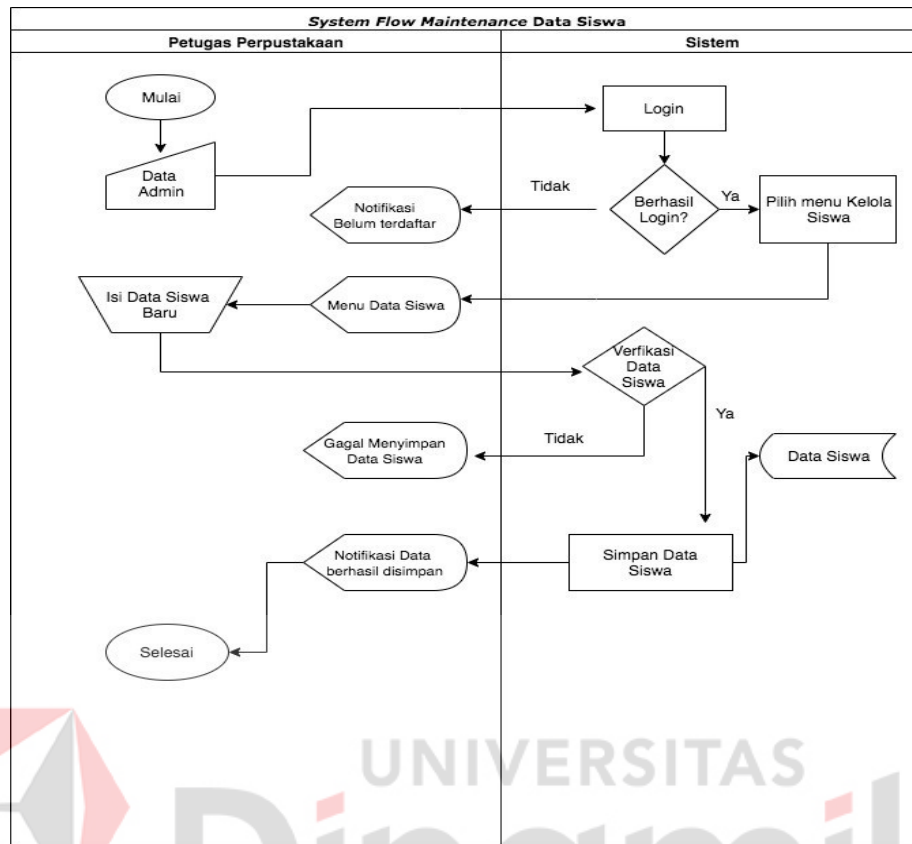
System Flow Maintenance Data Siswa

| Petugas Perpustakaan | Sistem |
|---|---|

Mulai

Data Admin

Login

Tidak

Berhasil Login?

Ya

Notifikasi Belum terdaftar

Pilih menu Kelola Siswa

Isi Data Siswa Baru

Menu Data Siswa

Verfikasi Data Siswa

Ya

Tidak

Gagal Menyimpan Data Siswa

Data Siswa

Notifikasi Data berhasil disimpan

Simpan Data Siswa

Selesai

UNIVERSITAS
Di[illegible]